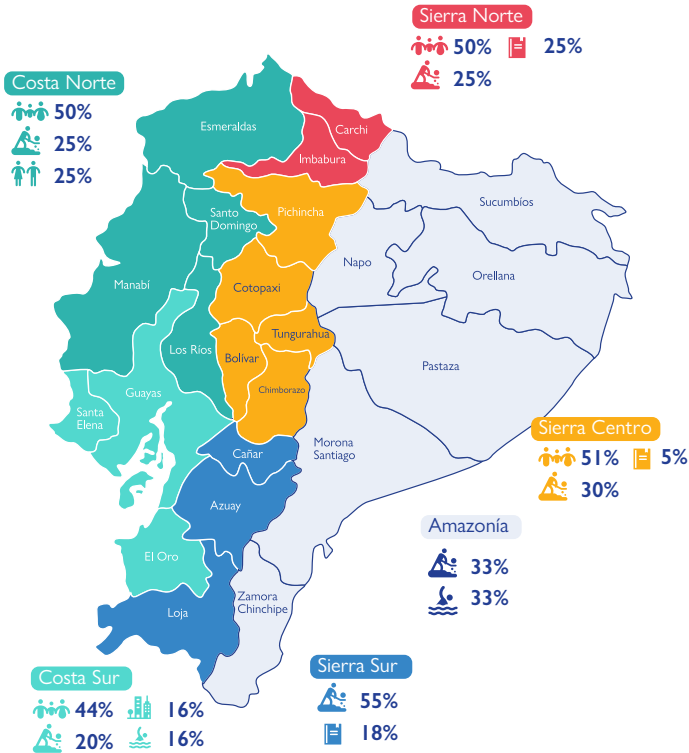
Sierra Norte
50% 25%
25%

Costa Norte
50%
25%
25%

Esmeraldas
Carchi
Imbabura
Sucumbíos
Pichincha
Santo Domingo
Napo
Orellana
Manabí
Cotopaxi
Tungurahua
Los Ríos
Bolívar
Pastaza
Guayas
Chimborazo
Santa Elena
Morona Santiago
Cañar
Azuay
El Oro
Loja
Zamora Chinchipe

Sierra Centro
51% 5%
30%

Amazonía
33%
33%

Costa Sur
44% 16%
20% 16%

Sierra Sur
55%
18%